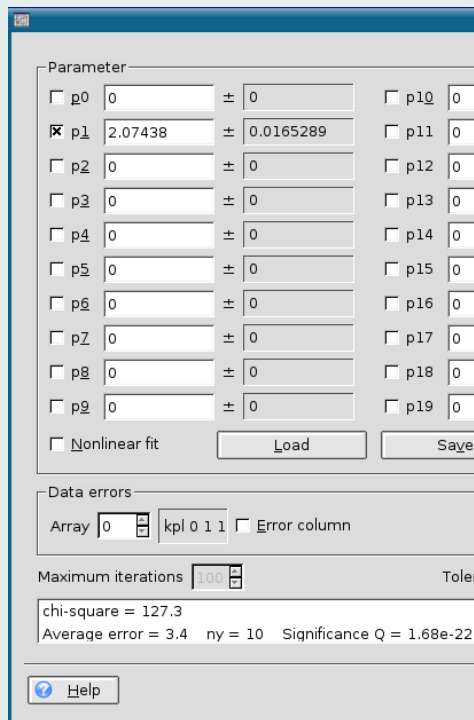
Parameter

p0 0 ± 0
p1 2.07438 ± 0.0165289
p2 0 ± 0
p3 0 ± 0
p4 0 ± 0
p5 0 ± 0
p6 0 ± 0
p7 0 ± 0
p8 0 ± 0
p9 0 ± 0

p10 0
p11 0
p12 0
p13 0
p14 0
p15 0
p16 0
p17 0
p18 0
p19 0

Nonlinear fit
Load
Save

Data errors
Array 0 kpl 0 1 1 Error column

Maximum iterations 100
Toler

chi-square = 127.3
Average error = 3.4 ny = 10 Significance Q = 1.68e-22

Help